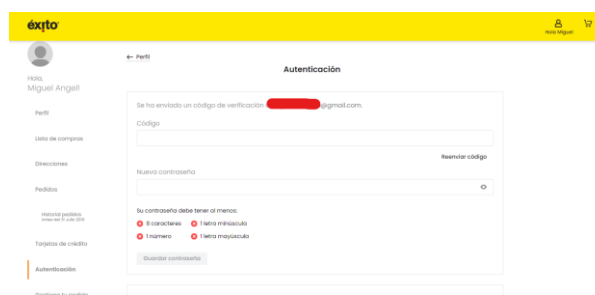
éxito

Hola Miguel

Hola,
Miguel Angell

Perfil

Lista de compras

Direcciones

Pedidos

Historial pedidos
antes del 31 julio 2019

Tarjetas de crédito

Autenticación

← Perfil

Autenticación

Se ha enviado un código de verificación a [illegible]@gmail.com.

Código

Reenviar código

Nueva contraseña

Su contraseña debe tener al menos:

8 caracteres
1 letra minúscula
1 número
1 letra mayúscula

Guardar contraseña